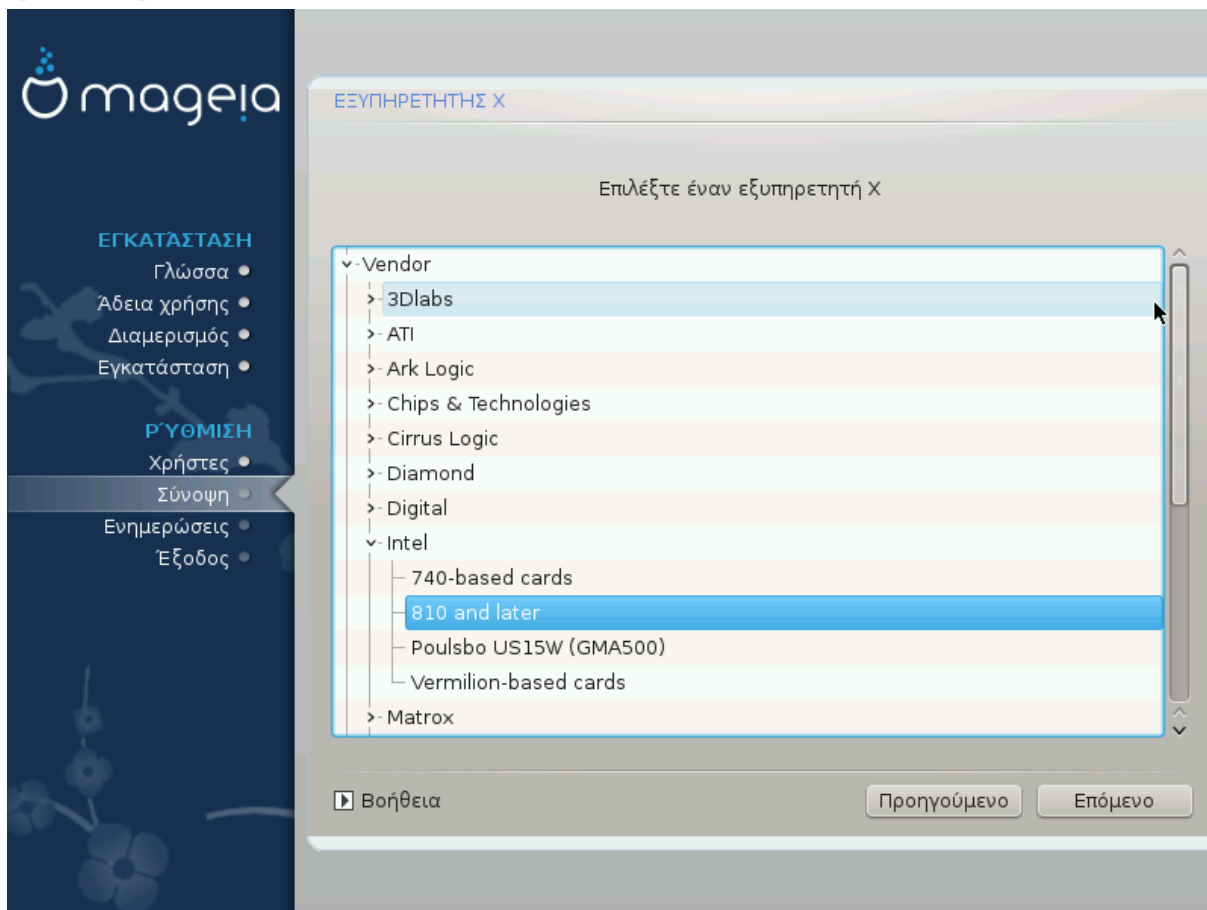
mageia

ΕΓΚΑΤΑΣΤΑΣΗ
Γλώσσα
Άδεια χρήσης
Διαμερισμός
Εγκατάσταση

ΡΎΘΜΙΣΗ
Χρήστες
Σύνοψη
Ενημερώσεις
Έξοδος

ΕΞΥΠΗΡΕΤΗΤΗΣ X

Επιλέξτε έναν εξυπηρετητή X

Vendor
3Dlabs
ATI
Ark Logic
Chips & Technologies
Cirrus Logic
Diamond
Digital
Intel
740-based cards
810 and later
Poulsbo US15W (GMA500)
Vermilion-based cards
Matrox

Βοήθεια
Προηγούμενο
Επόμενο